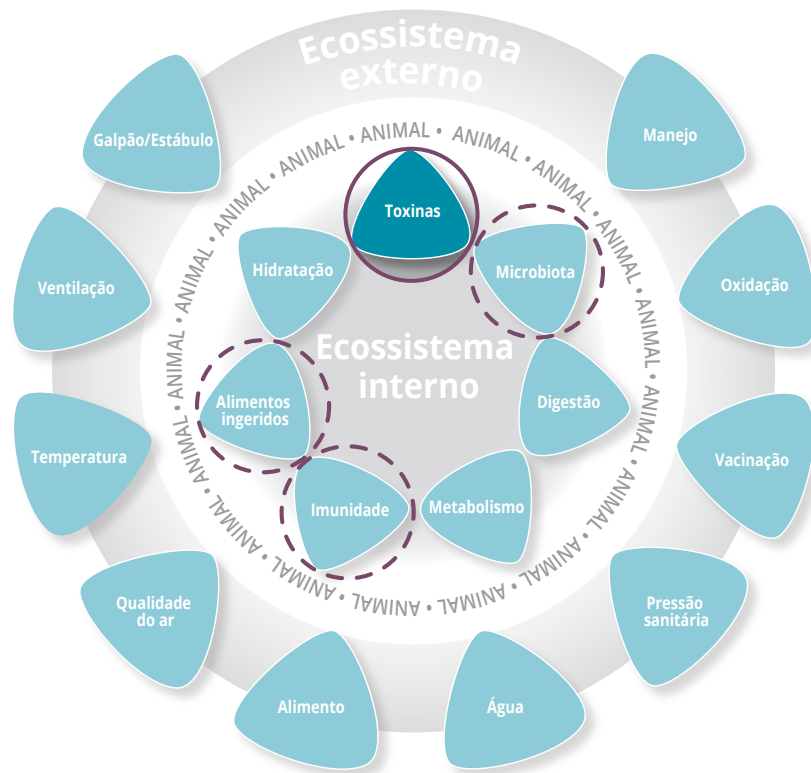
Ecossistema externo

ANIMAL • ANIMAL • ANIMAL • ANIMAL • ANIMAL • ANIMAL • ANIMAL • ANIMAL • ANIMAL • ANIMAL • ANIMAL • ANIMAL • ANIMAL • ANIMAL • ANIMAL • ANIMAL • ANIMAL •

Galpão/Estábulo

Manejo

Ventilação

Oxidação

Temperatura

Vacinação

Qualidade do ar

Pressão sanitária

Alimento

Água

Toxinas

Hidratação

Microbiota

Ecossistema interno

Alimentos ingeridos

Digestão

Imunidade

Metabolismo